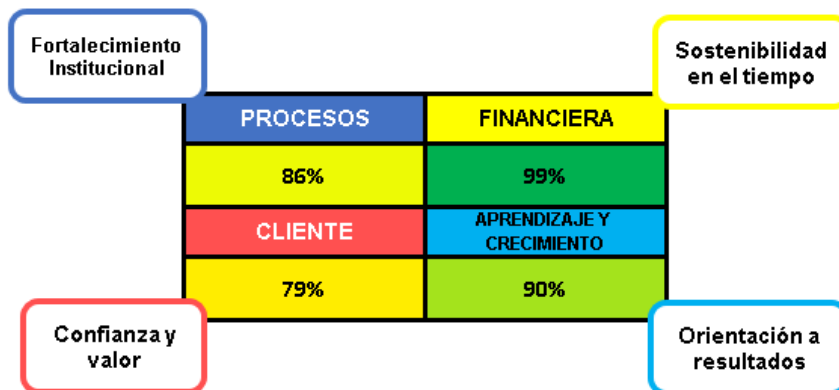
Fortalecimiento Institucional

Sostenibilidad en el tiempo

| PROCESOS | FINANCIERA |
|---|---|
| 86% | 99% |
| CLIENTE | APRENDIZAJE Y CRECIMIENTO |
| 79% | 90% |

Confianza y valor

Orientación a resultados